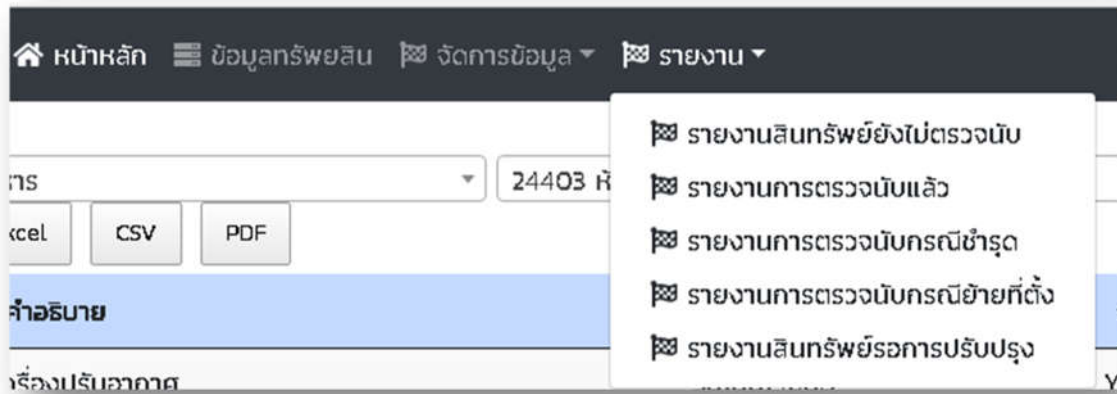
หน้าหลัก ข้อมูลทรัพย์สิน จัดการข้อมูล ▾ รายงาน ▾

รายงานสินทรัพย์ยังไม่ตรวจนับ
รายงานการตรวจนับแล้ว
รายงานการตรวจนับกรณีชำรุด
รายงานการตรวจนับกรณีย้ายที่ตั้ง
รายงานสินทรัพย์รอการปรับปรุง

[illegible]าร ▾ 24403 ห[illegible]

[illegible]xcel CSV PDF

คำอธิบาย

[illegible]รื่องปรับอากาศ

Y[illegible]